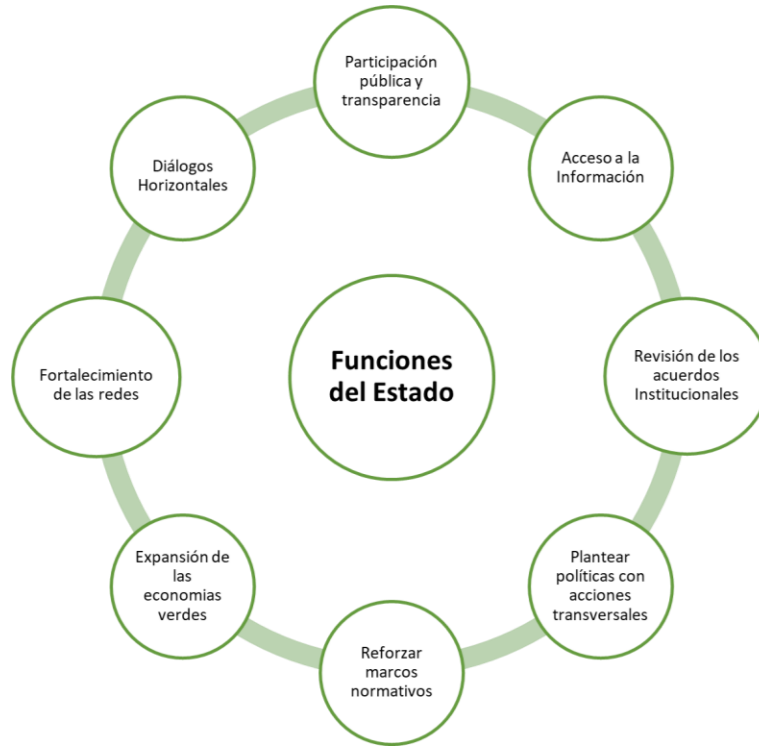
Participación pública y transparencia

Acceso a la Información

Revisión de los acuerdos Institucionales

Plantear políticas con acciones transversales

Reforzar marcos normativos

Expansión de las economias verdes

Fortalecimiento de las redes

Diálogos Horizontales

Funciones del Estado